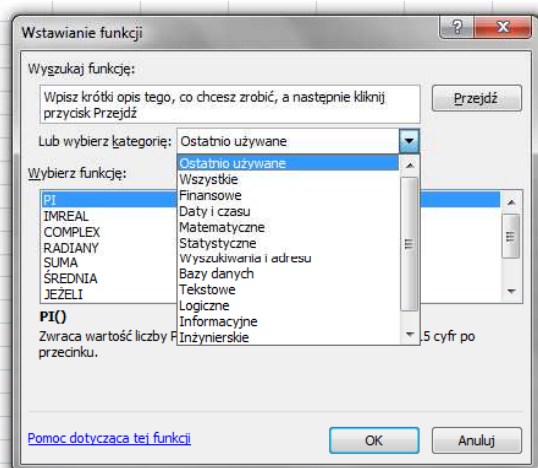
Wstawianie funkcji

?

Wyszukaj funkcję:

Wpisz krótki opis tego, co chcesz zrobić, a następnie kliknij przycisk Przejdź

Przejdź

Lub wybierz kategorię: Ostatnio używane

Wybierz funkcję:

PI
IMREAL
COMPLEX
RADIANY
SUMA
ŚREDNIA
JEŻELI

Ostatnio używane
Wszystkie
Finansowe
Daty i czasu
Matematyczne
Statystyczne
Wyszukiwania i adresu
Bazy danych
Tekstowe
Logiczne
Informacyjne
Inżynierskie

PI()

Zwraca wartość liczby P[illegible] 5 cyfr po przecinku.

Pomoc dotycząca tej funkcji

OK

Anuluj